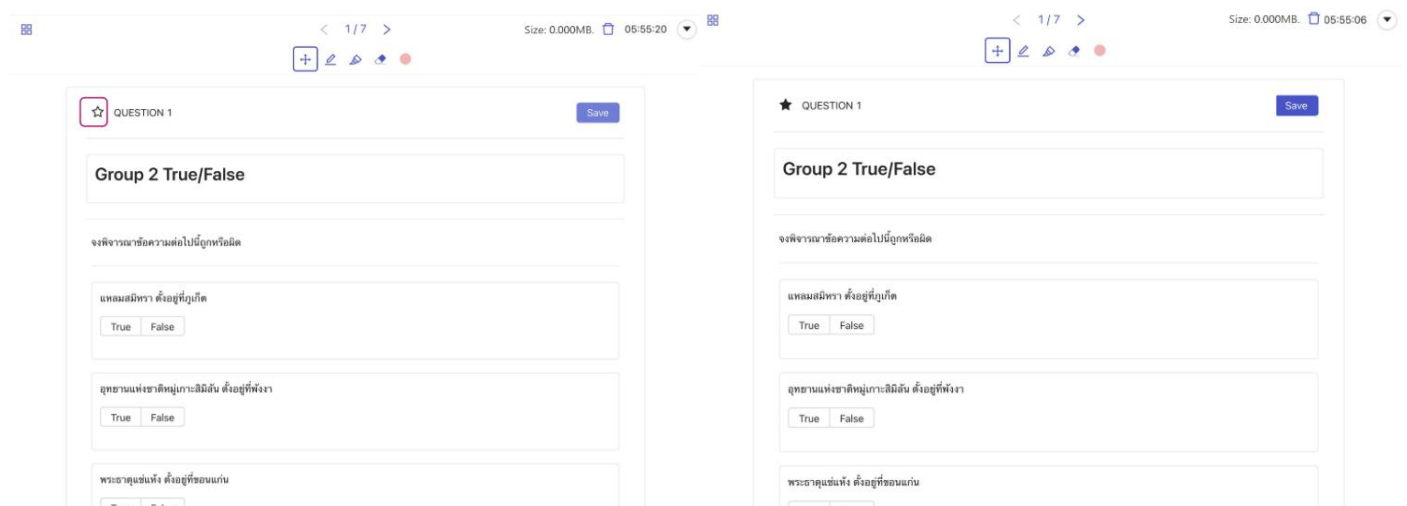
1/7

Size: 0.000MB. 05:55:20

QUESTION 1

Save

Group 2 True/False

จงพิจารณาข้อความต่อไปนี้ถูกหรือผิด

แหลมสมิหรา ตั้งอยู่ที่ภูเก็ต

True False

อุทยานแห่งชาติหมู่เกาะสิมิลัน ตั้งอยู่ที่พังงา

True False

พระธาตุแช่แห้ง ตั้งอยู่ที่ขอนแก่น

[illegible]

1/7

Size: 0.000MB. 05:55:06

QUESTION 1

Save

Group 2 True/False

จงพิจารณาข้อความต่อไปนี้ถูกหรือผิด

แหลมสมิหรา ตั้งอยู่ที่ภูเก็ต

True False

อุทยานแห่งชาติหมู่เกาะสิมิลัน ตั้งอยู่ที่พังงา

True False

พระธาตุแช่แห้ง ตั้งอยู่ที่ขอนแก่น